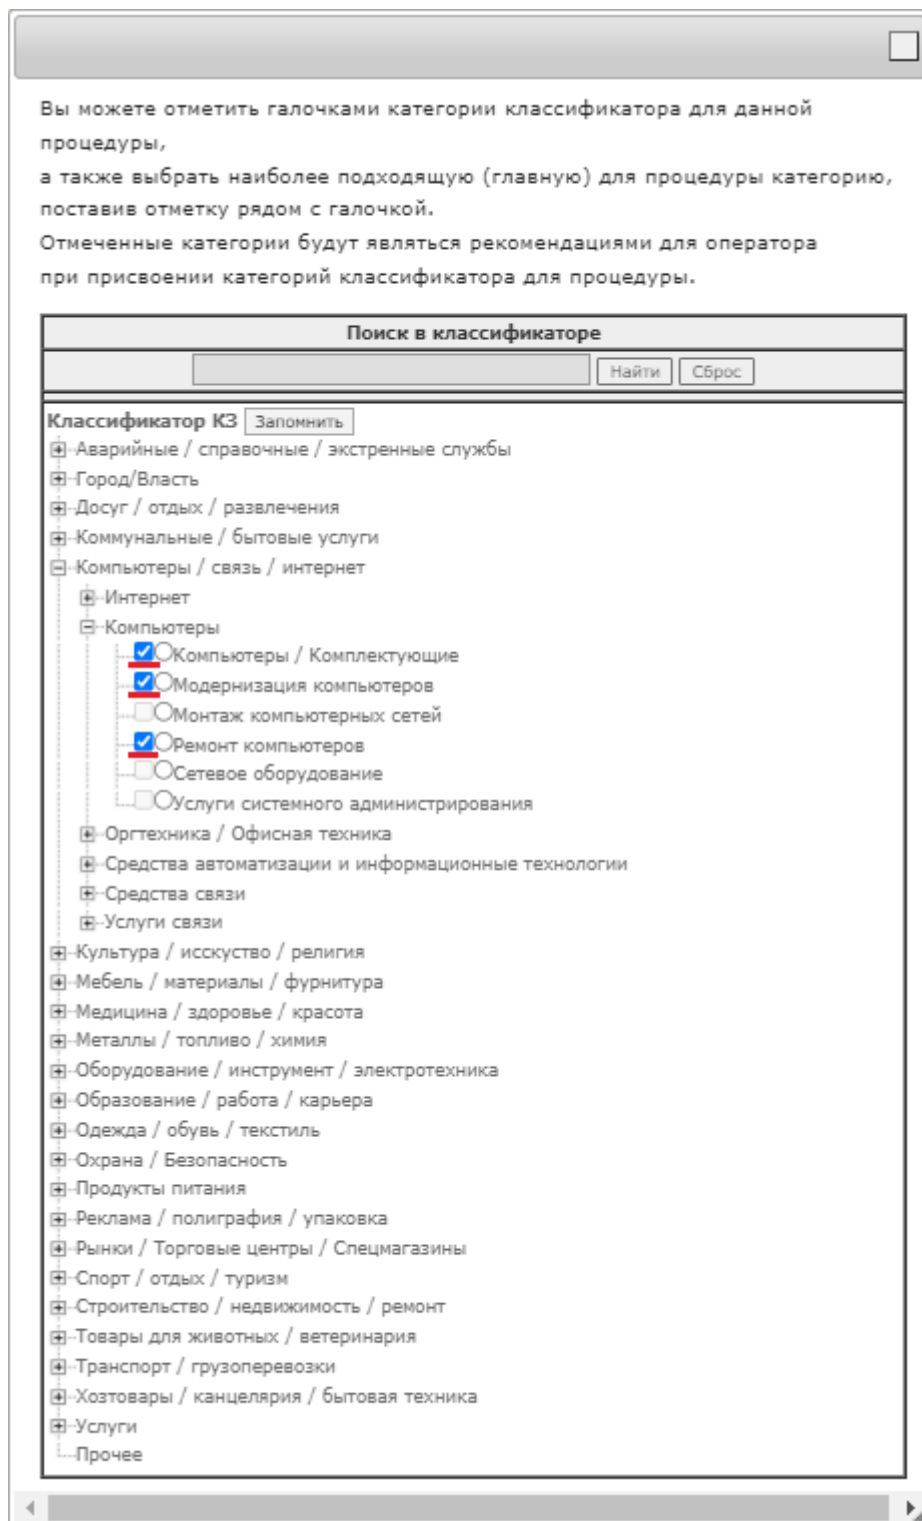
Вы можете отметить галочками категории классификатора для данной процедуры,
а также выбрать наиболее подходящую (главную) для процедуры категорию, поставив отметку рядом с галочкой.
Отмеченные категории будут являться рекомендациями для оператора при присвоении категорий классификатора для процедуры.

Поиск в классификаторе

Найти Сброс

Классификатор КЗ Запомнить
Аварийные / справочные / экстренные службы
Город/Власть
Досуг / отдых / развлечения
Коммунальные / бытовые услуги
Компьютеры / связь / интернет
Интернет
Компьютеры
Компьютеры / Комплектующие
Модернизация компьютеров
Монтаж компьютерных сетей
Ремонт компьютеров
Сетевое оборудование
Услуги системного администрирования
Оргтехника / Офисная техника
Средства автоматизации и информационные технологии
Средства связи
Услуги связи
Культура / исскуство / религия
Мебель / материалы / фурнитура
Медицина / здоровье / красота
Металлы / топливо / химия
Оборудование / инструмент / электротехника
Образование / работа / карьера
Одежда / обувь / текстиль
Охрана / Безопасность
Продукты питания
Реклама / полиграфия / упаковка
Рынки / Торговые центры / Спецмагазины
Спорт / отдых / туризм
Строительство / недвижимость / ремонт
Товары для животных / ветеринария
Транспорт / грузоперевозки
Хозтовары / канцелярия / бытовая техника
Услуги
Прочее